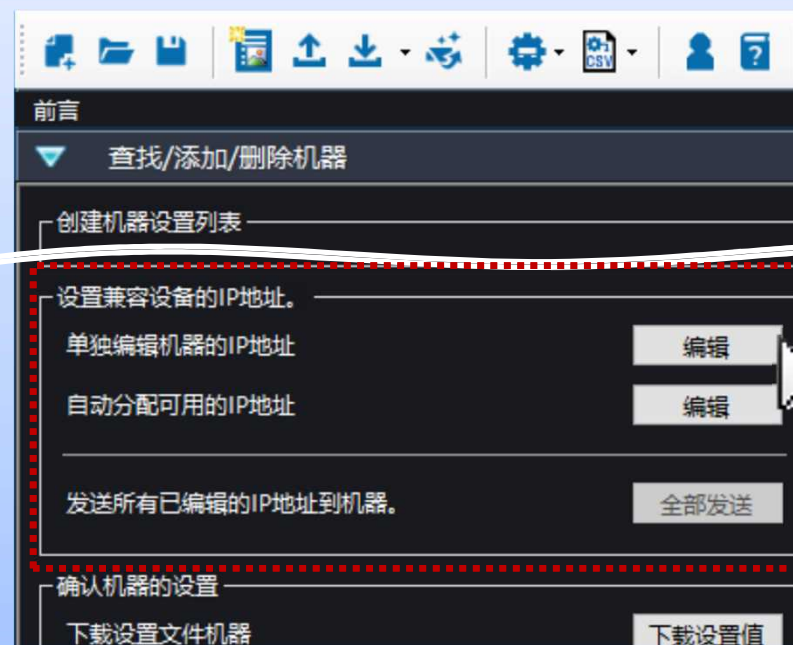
前言

查找/添加/删除机器

创建机器设置列表

设置兼容设备的IP地址。

单独编辑机器的IP地址 编辑

自动分配可用的IP地址 编辑

发送所有已编辑的IP地址到机器。 全部发送

确认机器的设置

下载设置文件机器 下载设置值